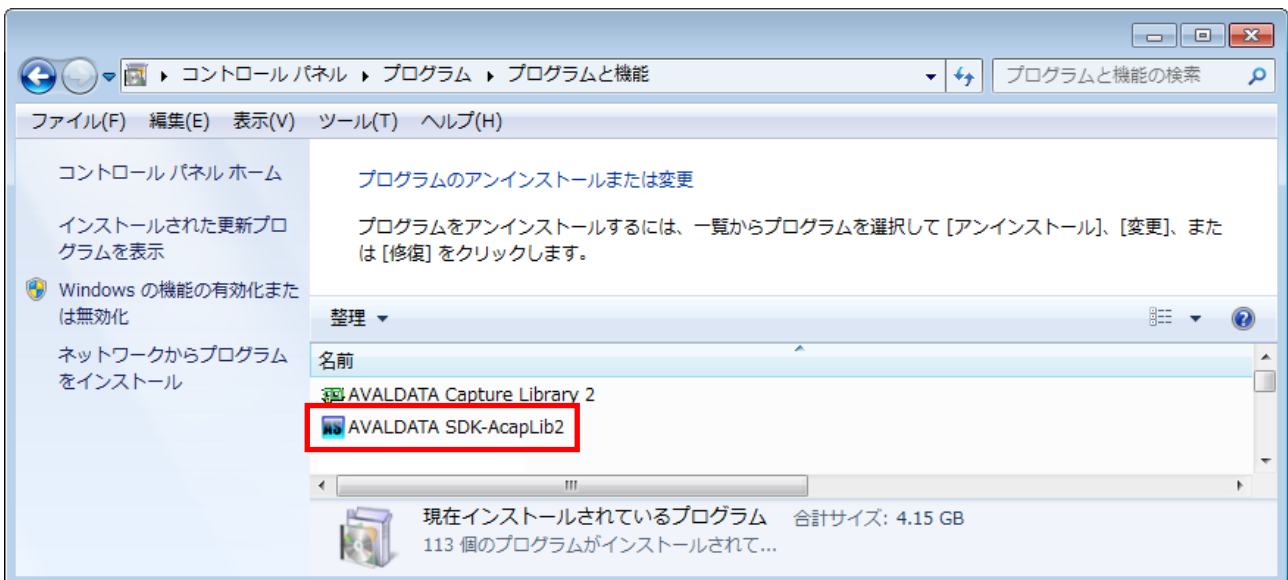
▸ コントロール パネル ▸ プログラム ▸ プログラムと機能
プログラムと機能の検索

ファイル(F) 編集(E) 表示(V) ツール(T) ヘルプ(H)

コントロール パネル ホーム

インストールされた更新プログラムを表示

Windows の機能の有効化または無効化

ネットワークからプログラムをインストール

プログラムのアンインストールまたは変更

プログラムをアンインストールするには、一覧からプログラムを選択して [アンインストール]、[変更]、または [修復] をクリックします。

整理 ▾

名前

AVALDATA Capture Library 2
AVALDATA SDK-AcapLib2

III

現在インストールされているプログラム 合計サイズ: 4.15 GB
113 個のプログラムがインストールされて...